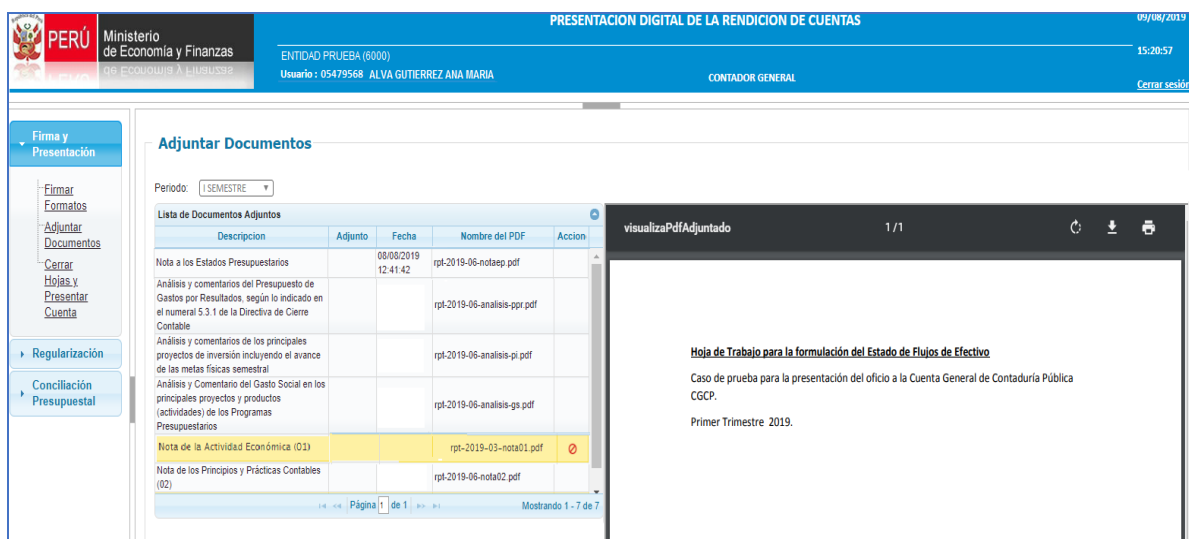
PERÚ Ministerio de Economía y Finanzas

PRESENTACION DIGITAL DE LA RENDICION DE CUENTAS

09/08/2019

ENTIDAD PRUEBA (6000)

15:20:57

Usuario : 05479568 ALVA GUTIERREZ ANA MARIA

CONTADOR GENERAL

Cerrar sesión

Firma y Presentación

Firmar Formatos

Adjuntar Documentos

Cerrar Hojas y Presentar Cuenta

Regularización

Conciliación Presupuestal

Adjuntar Documentos

Periodo: I SEMESTRE

Lista de Documentos Adjuntos

| Descripcion | Adjunto | Fecha | Nombre del PDF | Accion |
|---|---|---|---|---|
| Nota a los Estados Presupuestarios | | 08/08/2019 12:41:42 | rpt-2019-06-notaep.pdf | |
| Análisis y comentarios del Presupuesto de Gastos por Resultados, según lo indicado en el numeral 5.3.1 de la Directiva de Cierre Contable | | | rpt-2019-06-analisis-ppr.pdf | |
| Análisis y comentarios de los principales proyectos de inversión incluyendo el avance de las metas físicas semestral | | | rpt-2019-06-analisis-pi.pdf | |
| Análisis y Comentario del Gasto Social en los principales proyectos y productos (actividades) de los Programas Presupuestarios | | | rpt-2019-06-analisis-gs.pdf | |
| Nota de la Actividad Económica (01) | | | rpt-2019-03-nota01.pdf | |
| Nota de los Principios y Prácticas Contables (02) | | | rpt-2019-06-nota02.pdf | |

Página 1 de 1

Mostrando 1 - 7 de 7

visualizaPdfAdjuntado

1/1

Hoja de Trabajo para la formulación del Estado de Flujos de Efectivo

Caso de prueba para la presentación del oficio a la Cuenta General de Contaduría Pública CGCP.

Primer Trimestre 2019.